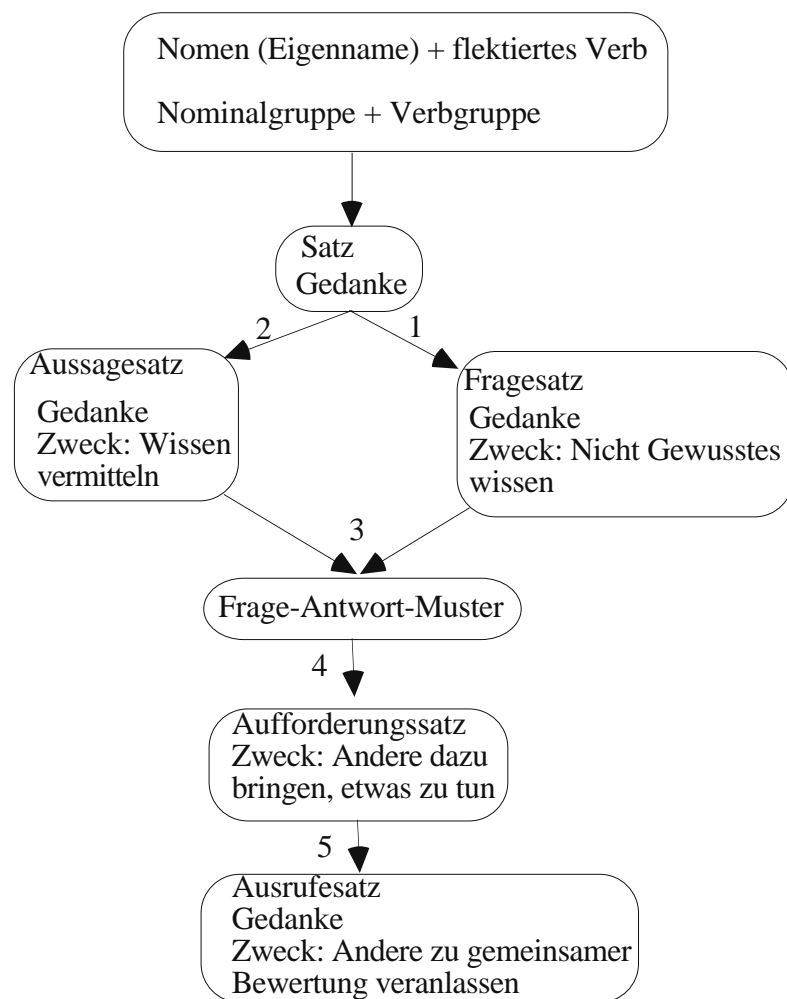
Nomen (Eigenname) + flektiertes Verb

Nominalgruppe + Verbgruppe

Satz
Gedanke

2

1

Aussagesatz
Gedanke
Zweck: Wissen vermitteln

Fragesatz
Gedanke
Zweck: Nicht Gewusstes wissen

3

Frage-Antwort-Muster

4

Aufforderungssatz
Zweck: Andere dazu bringen, etwas zu tun

5

Ausrufesatz
Gedanke
Zweck: Andere zu gemeinsamer Bewertung veranlassen